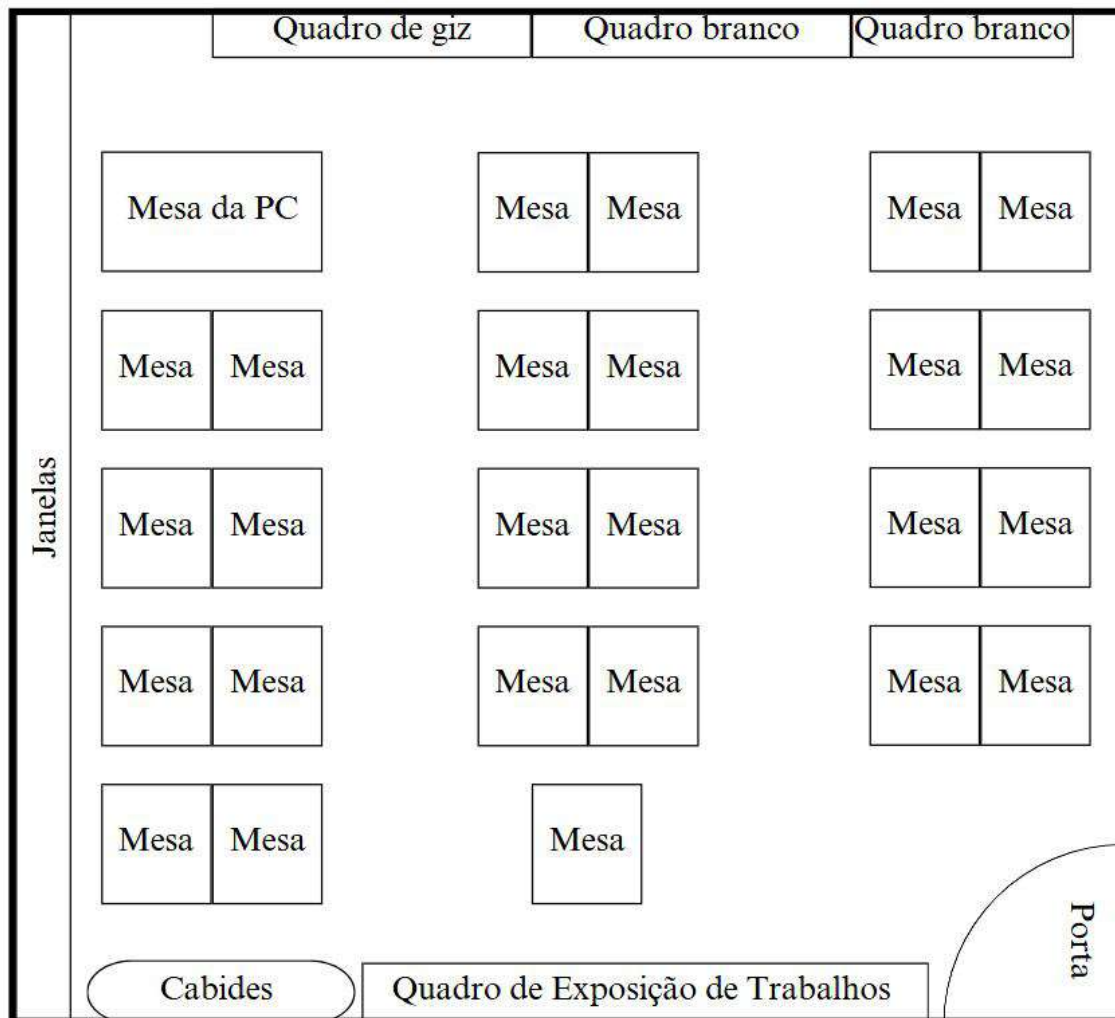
Quadro de giz
Quadro branco
Quadro branco

Janelas

Mesa da PC
Mesa Mesa
Mesa Mesa

Mesa Mesa
Mesa Mesa
Mesa Mesa

Mesa Mesa
Mesa Mesa
Mesa Mesa

Mesa Mesa
Mesa Mesa
Mesa Mesa

Mesa Mesa
Mesa

Porta

Cabides
Quadro de Exposição de Trabalhos